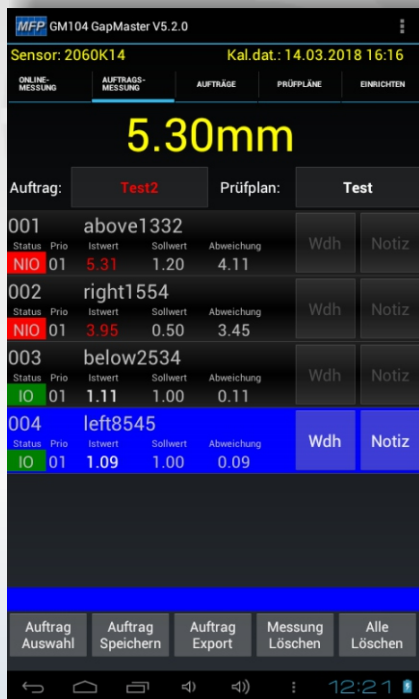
MFP GM104 GapMaster V5.2.0

Sensor: 2060K14
Kal.dat.: 14.03.2018 16:16

ONLINE-MESSUNG
AUFTRAGS-MESSUNG
AUFTRÄGE
PRÜFPLÄNE
EINRICHTEN

5.30mm

Auftrag: Test2
Prüfplan: Test

001 above1332
Status Prio Istwert Sollwert Abweichung
NIO 01 5.31 1.20 4.11
Wdh Notiz

002 right1554
Status Prio Istwert Sollwert Abweichung
NIO 01 3.95 0.50 3.45
Wdh Notiz

003 below2534
Status Prio Istwert Sollwert Abweichung
IO 01 1.11 1.00 0.11
Wdh Notiz

004 left8545
Status Prio Istwert Sollwert Abweichung
IO 01 1.09 1.00 0.09
Wdh Notiz

Auftrag Auswahl
Auftrag Speichern
Auftrag Export
Messung Löschen
Alle Löschen

12:21